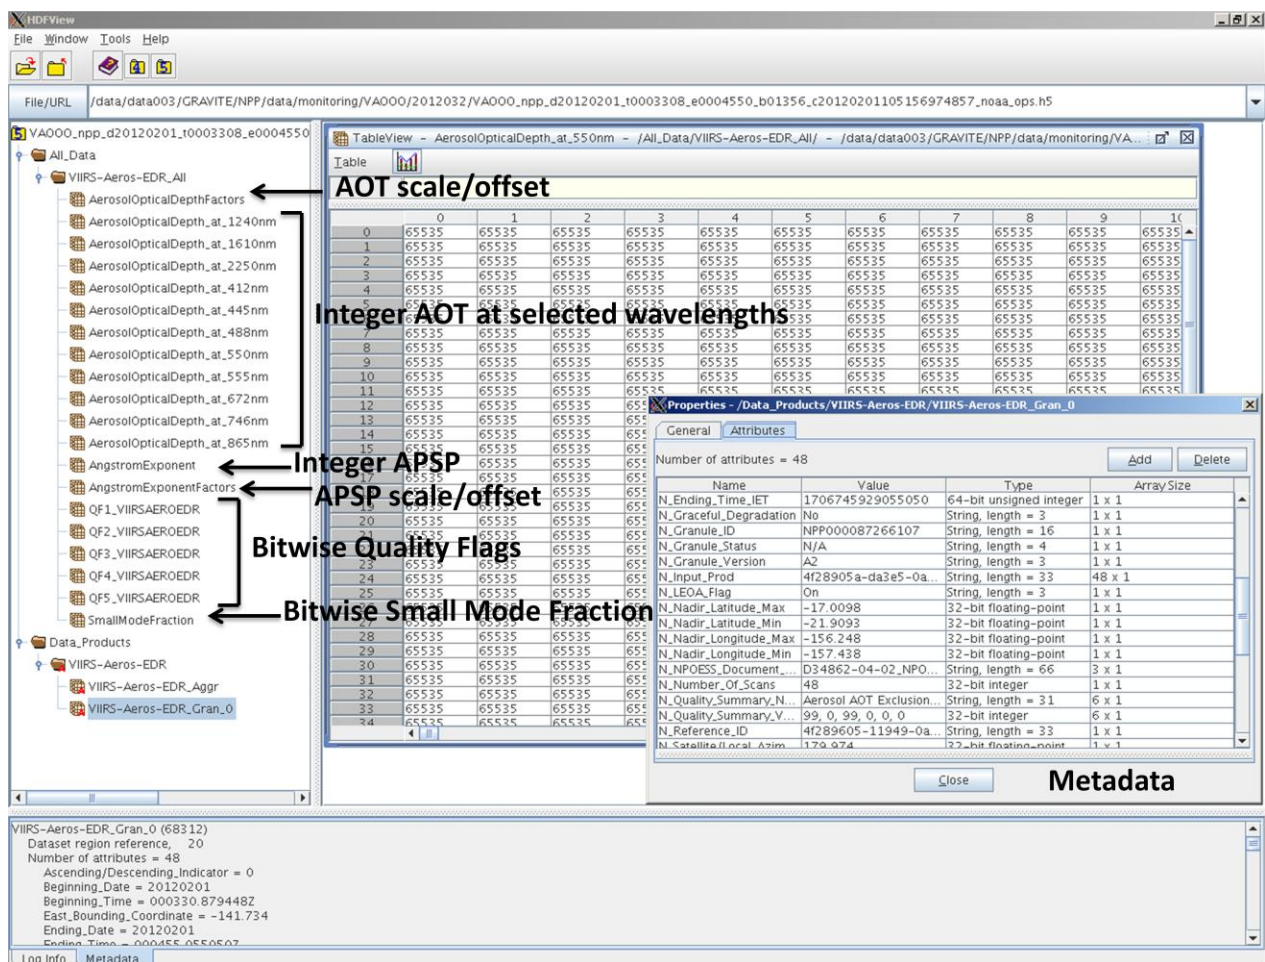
HDFView

File Window Tools Help

File/URL /data/data003/GRAVITE/NPP/data/monitoring/VAOOO/2012032/VAOOO_npp_d20120201_t0003308_e0004550_b01356_c20120201105156974857_noaa_ops.h5

VAOOO_npp_d20120201_t0003308_e0004550
All_Data
VIIRS-Aeros-EDR_All
AerosolOpticalDepthFactors
AerosolOpticalDepth_at_1240nm
AerosolOpticalDepth_at_1610nm
AerosolOpticalDepth_at_2250nm
AerosolOpticalDepth_at_412nm
AerosolOpticalDepth_at_445nm
AerosolOpticalDepth_at_488nm
AerosolOpticalDepth_at_550nm
AerosolOpticalDepth_at_555nm
AerosolOpticalDepth_at_672nm
AerosolOpticalDepth_at_746nm
AerosolOpticalDepth_at_865nm
AngstromExponent
AngstromExponentFactors
QF1_VIIRSAEROEDR
QF2_VIIRSAEROEDR
QF3_VIIRSAEROEDR
QF4_VIIRSAEROEDR
QF5_VIIRSAEROEDR
SmallModeFraction
Data_Products
VIIRS-Aeros-EDR
VIIRS-Aeros-EDR_Aggr
VIIRS-Aeros-EDR_Gran_0

AOT scale/offset
Integer AOT at selected wavelengths
Integer APSP
APSP scale/offset
Bitwise Quality Flags
Bitwise Small Mode Fraction

TableView - AerosolOpticalDepth_at_550nm - /All_Data/VIIRS-Aeros-EDR_All/ - /data/data003/GRAVITE/NPP/data/monitoring/VA...
Table

| | 0 | 1 | 2 | 3 | 4 | 5 | 6 | 7 | 8 | 9 | 10 |
|---|---|---|---|---|---|---|---|---|---|---|---|
| 0 | 65535 | 65535 | 65535 | 65535 | 65535 | 65535 | 65535 | 65535 | 65535 | 65535 | 65535 |
| 1 | 65535 | 65535 | 65535 | 65535 | 65535 | 65535 | 65535 | 65535 | 65535 | 65535 | 65535 |
| 2 | 65535 | 65535 | 65535 | 65535 | 65535 | 65535 | 65535 | 65535 | 65535 | 65535 | 65535 |
| 3 | 65535 | 65535 | 65535 | 65535 | 65535 | 65535 | 65535 | 65535 | 65535 | 65535 | 65535 |
| 4 | 65535 | 65535 | 65535 | 65535 | 65535 | 65535 | 65535 | 65535 | 65535 | 65535 | 65535 |

Properties - /Data_Products/VIIRS-Aeros-EDR/VIIRS-Aeros-EDR_Gran_0
General Attributes
Number of attributes = 48
Add Delete

| Name | Value | Type | Array Size |
|---|---|---|---|
| N_Ending_Time_IET | 1706745929055050 | 64-bit unsigned integer | 1 x 1 |
| N_Graceful_Degradation | No | String, length = 3 | 1 x 1 |
| N_Granule_ID | NPP000087266107 | String, length = 16 | 1 x 1 |
| N_Granule_Status | N/A | String, length = 4 | 1 x 1 |
| N_Granule_Version | A2 | String, length = 3 | 1 x 1 |
| N_Input_Prod | 4f28905a-da3e5-0a... | String, length = 33 | 48 x 1 |
| N_LEOA_Flag | On | String, length = 3 | 1 x 1 |
| N_Nadir_Latitude_Max | -17.0098 | 32-bit floating-point | 1 x 1 |
| N_Nadir_Latitude_Min | -21.9093 | 32-bit floating-point | 1 x 1 |
| N_Nadir_Longitude_Max | -156.248 | 32-bit floating-point | 1 x 1 |
| N_Nadir_Longitude_Min | -157.438 | 32-bit floating-point | 1 x 1 |
| N_NPOESS_Document_... | D34862-04-02_NPO... | String, length = 66 | 3 x 1 |
| N_Number_Of_Scans | 48 | 32-bit integer | 1 x 1 |
| N_Quality_Summary_N... | Aerosol AOT Exclusion... | String, length = 31 | 6 x 1 |
| N_Quality_Summary_V... | 99, 0, 99, 0, 0, 0 | 32-bit integer | 6 x 1 |
| N_Reference_ID | 4f289605-11949-0a... | String, length = 33 | 1 x 1 |
| N_Satellite/Local_Azim... | 179.974 | 32-bit floating-point | 1 x 1 |

Close
Metadata

VIIRS-Aeros-EDR_Gran_0 (68312)
Dataset region reference, 20
Number of attributes = 48
Ascending/Descending_Indicator = 0
Beginning_Date = 20120201
Beginning_Time = 000330.879448Z
East_Bounding_Coordinate = -141.734
Ending_Date = 20120201
Ending_Time = 000455.055050Z

Log Info Metadata